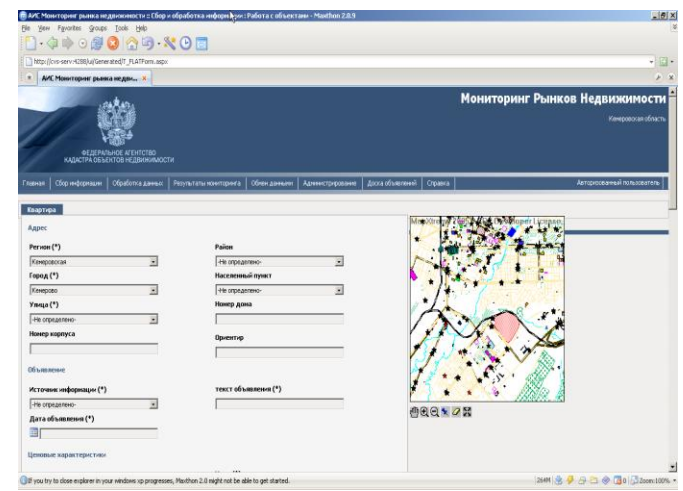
АИС Мониторинг рынка недвижимости :: Сбор и обработка информации : Работа с объектами - Maxthon 2.0.9
File View Favorites Groups Tools Help
http://cvs-serv:4288/ui/Generated/T_FLATForm.aspx
АИС Мониторинг рынка недви...

Мониторинг Рынков Недвижимости
Кемеровская область
ФЕДЕРАЛЬНОЕ АГЕНТСТВО КАДАСТРА ОБЪЕКТОВ НЕДВИЖИМОСТИ

Главная | Сбор информации | Обработка данных | Результаты мониторинга | Обмен данными | Администрирование | Доска объявлений | Справка
Авторизованный пользователь

Квартира

Адрес
Регион (*)
Кемеровская
Район
-Не определено-
Город (*)
Кемерово
Населенный пункт
-Не определено-
Улица (*)
-Не определено-
Номер дома
Номер корпуса
Ориентир

Объявление
Источник информации (*)
-Не определено-
текст объявления (*)
Дата объявления (*)

Ценовые характеристики

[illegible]

If you try to close explorer in your windows xp progresses, Maxthon 2.0 might not be able to get started.
Zoom 100%